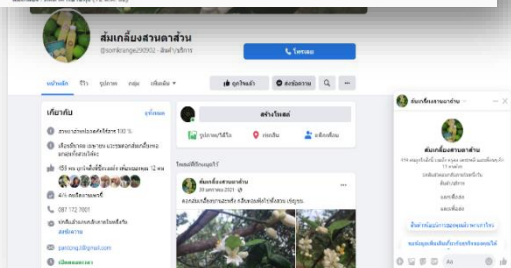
ส้มเกลี้ยงสวนตาส่วน
@somkrange29302 · สินค้า/บริการ

โทรออก

หน้าหลัก รีวิว รูปภาพ กลุ่ม เพิ่มเติม

ถูกใจแล้ว ส่งข้อความ

เกี่ยวกับ

สวนปลอดสารเคมี 100 %

153 คน

087 172 7601

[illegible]

pamzng.th@gmail.com

สร้างโพสต์

รูปภาพ/วิดีโอ เช็คอิน แท็กเพื่อน

โพสต์ที่ปักหมุดไว้

ส้มเกลี้ยงสวนตาส่วน
30 มกราคม 2021

ส้มเกลี้ยงสวนตาส่วน

ส้มเกลี้ยงสวนตาส่วน
สินค้า/บริการ

Aa